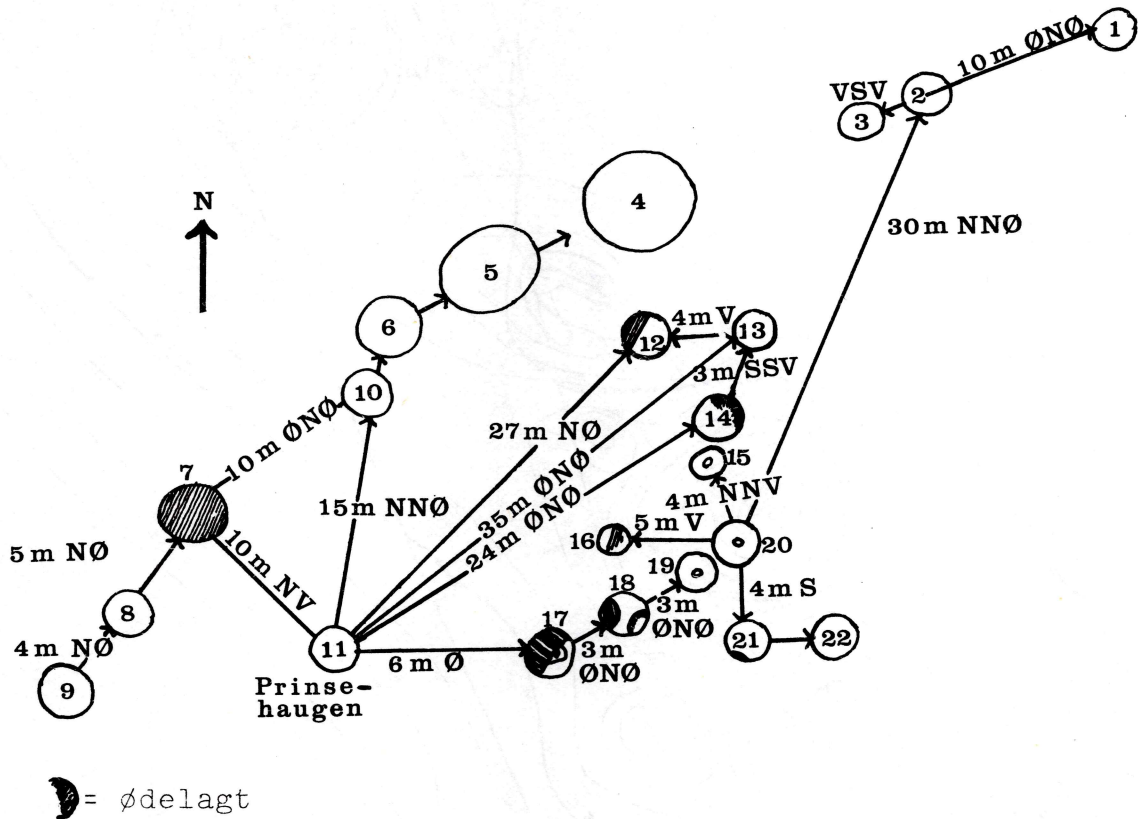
1
10 m ØNØ
2
VSV
3
N
4
30 m NNØ
5
6
4 m V
12
13
3 m SSV
10
27 m NØ
14
7
10 m ØNØ
15
15 m NNØ
4 m NNV
35 m ØNØ
5 m V
24 m ØNØ
5 m NØ
10 m NV
16
20
19
18
4 m S
8
3 m ØNØ
17
3 m ØNØ
4 m NØ
11
21
22
6 m Ø
9
Prinsehaugen
= ødelagt